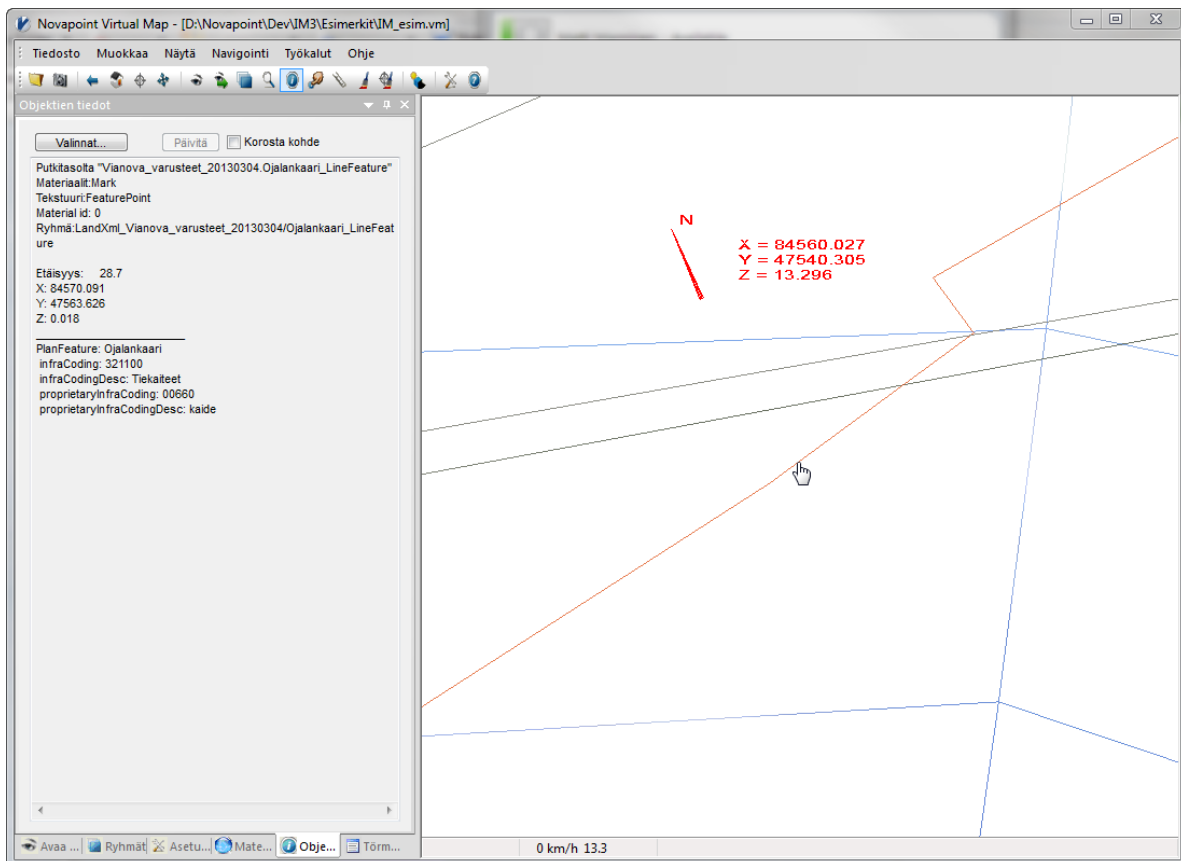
Novapoint Virtual Map - [D:\Novapoint\Dev\IM3\Esimerkit\IM_esim.vm]

Tiedosto Muokkaa Näytä Navigointi Työkalut Ohje

Objektien tiedot

Valinnat... Päivitä Korosta kohde

Putkitasolta "Vianova_varusteet_20130304.Ojalankaari_LineFeature"
Materiaalit:Mark
Tekstuuri:FeaturePoint
Material id: 0
Ryhmä:LandXml_Vianova_varusteet_20130304/Ojalankaari_LineFeature

Etäisyys: 28.7
X: 84570.091
Y: 47563.626
Z: 0.018

PlanFeature: Ojalankaari
infraCoding: 321100
infraCodingDesc: Tiekaiteet
proprietaryInfraCoding: 00660
proprietaryInfraCodingDesc: kaide

N

X = 84560.027
Y = 47540.305
Z = 13.296

Avaa ... Ryhmät Asetu... Mate... Obje... Törm...

0 km/h 13.3